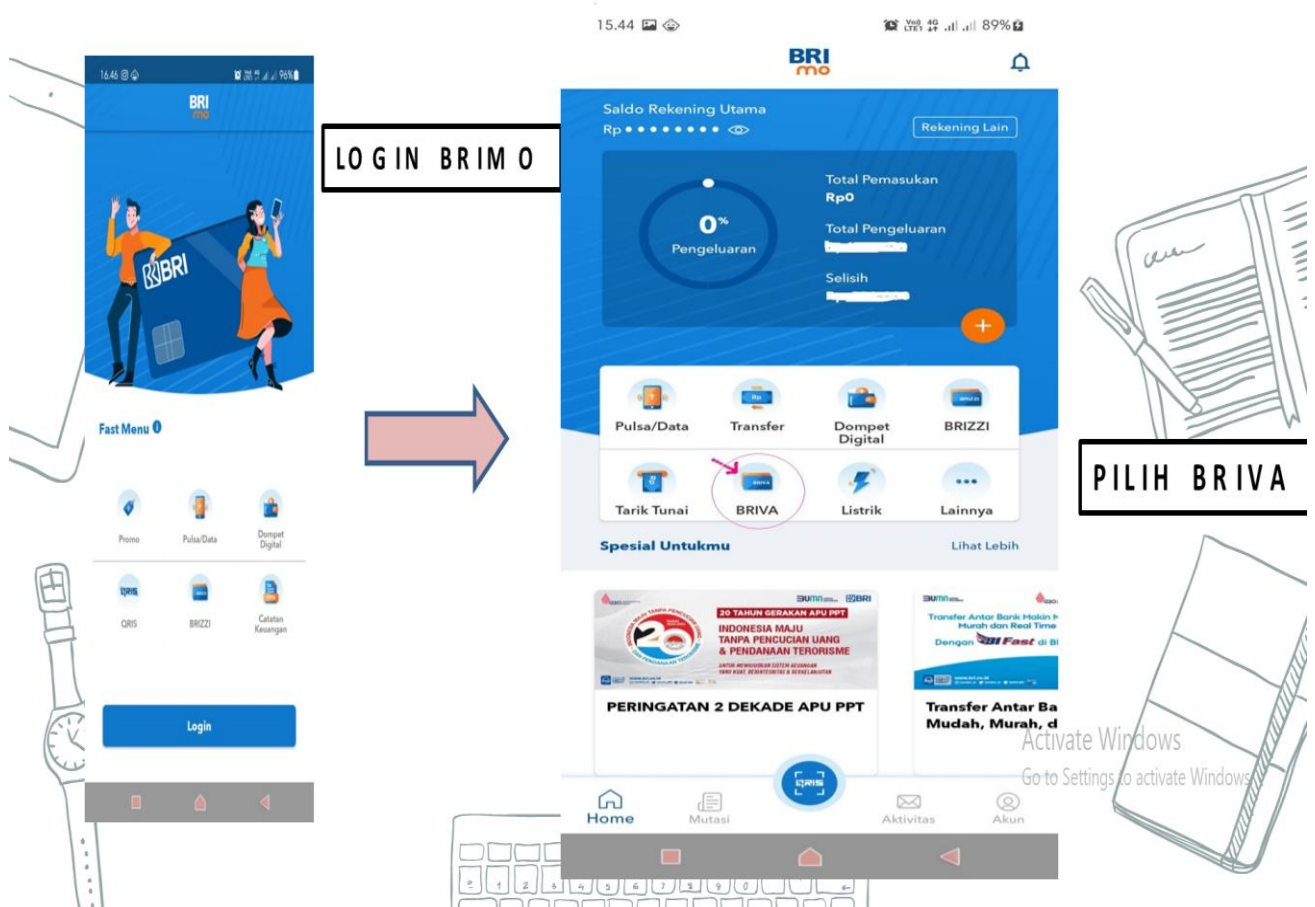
16:46 96%

BRI mo

BRI

Fast Menu

Promo

Pulsa/Data

Dompet Digital

QRIS

BRIZZI

Catatan Keuangan

Login

LOGIN BRIMO

15.44

89%

BRI mo

Saldo Rekening Utama

Rp • • • • • • • •

Rekening Lain

0%

Pengeluaran

Total Pemasukan

Rp0

Total Pengeluaran

Selisih

Pulsa/Data

Transfer

Dompet Digital

BRIZZI

Tarik Tunai

BRIVA

Listrik

Lainnya

Spesial Untukmu

Lihat Lebih

BUMN BRI

20 TAHUN GERAKAN APU PPT

INDONESIA MAJU TANPA PENCUCIAN UANG & PENDANAAN TERORISME

PERINGATAN 2 DEKADE APU PPT

BUMN

Transfer Antar Bank Makin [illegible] Murah dan Real Time

Dengan BI Fast di B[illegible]

Transfer Antar Ba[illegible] Mudah, Murah, d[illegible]

QRIS

Home

Mutasi

Aktivitas

Akun

PILIH BRIVA

Activate Windows

Go to Settings to activate Windows.